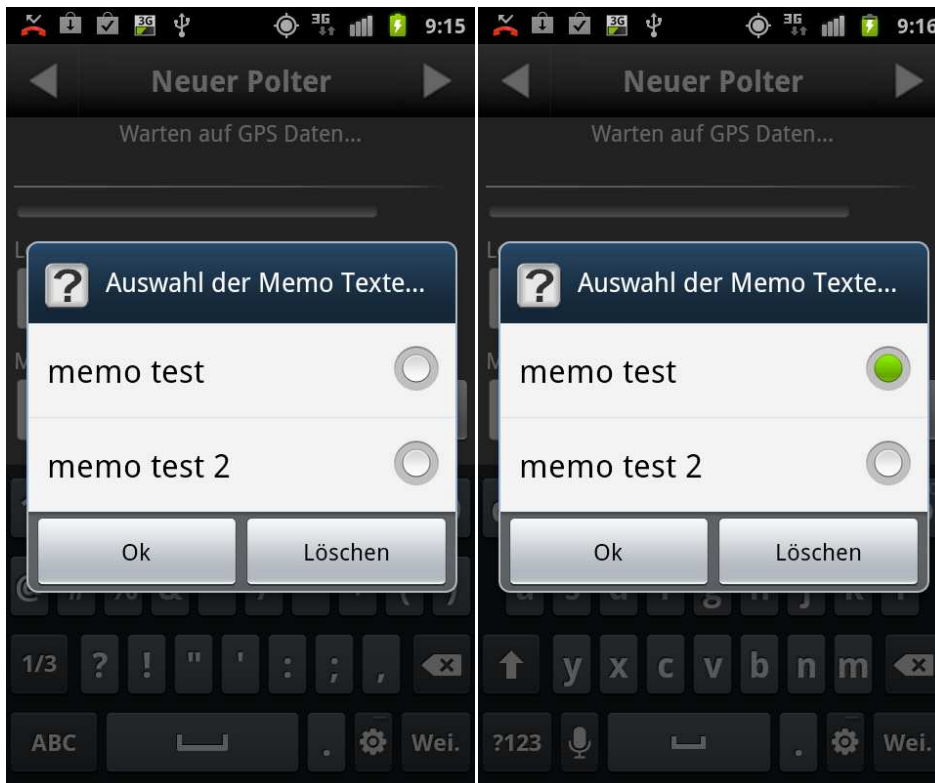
3G 9:15

Neuer Polter

Warten auf GPS Daten...

Auswahl der Memo Texte...

memo test

memo test 2

Ok

Löschen

1/3 ? ! " ' : ; ,

ABC . Wei.

3G 9:16

Neuer Polter

Warten auf GPS Daten...

Auswahl der Memo Texte...

memo test

memo test 2

Ok

Löschen

y x c v b n m

?123 . Wei.